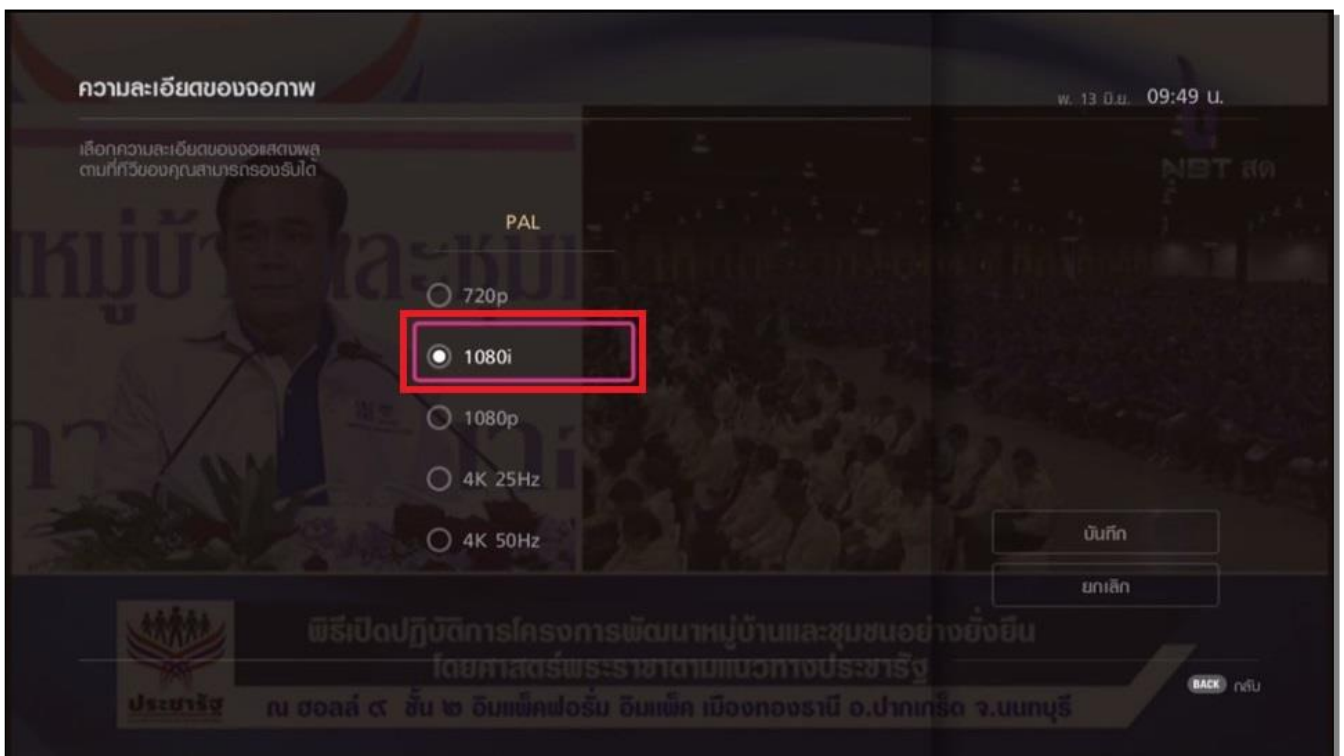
ความละเอียดของจอภาพ

พ. 13 มิ.ย. 09:49 น.

เลือกความละเอียดของจอแสดงผล ตามที่ทีวีของคุณสามารถรองรับได้

NBT สด

PAL

720p

1080i

1080p

4K 25Hz

4K 50Hz

บันทึก

ยกเลิก

พิธีเปิดปฏิบัติการโครงการพัฒนาหมู่บ้านและชุมชนอย่างยั่งยืน โดยศาสตร์พระราชาตามแนวทางประชารัฐ

ประชารัฐ

ณ ฮอลล์ ๙ ชั้น ๒ อิมแพ็คฟอรั่ม อิมแพ็ค เมืองทองธานี อ.ปากเกร็ด จ.นนทบุรี

BACK กลับ